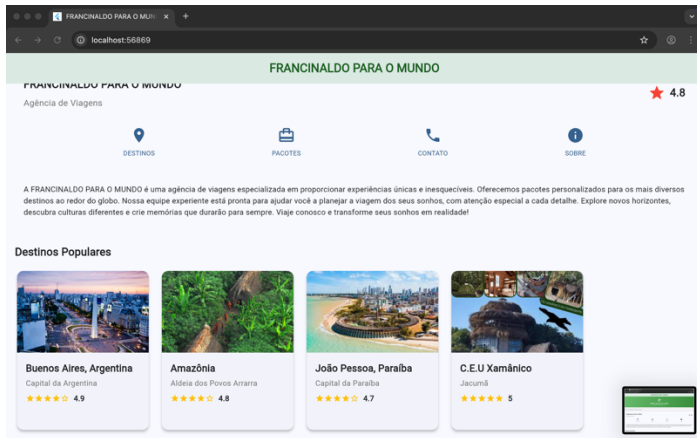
FRANCINALDO PARA O MUNDO ×
+
localhost:56869

FRANCINALDO PARA O MUNDO

FRANCINALDO PARA O MUNDO
Agência de Viagens
4.8

DESTINOS
PACOTES
CONTATO
SOBRE

A FRANCINALDO PARA O MUNDO é uma agência de viagens especializada em proporcionar experiências únicas e inesquecíveis. Oferecemos pacotes personalizados para os mais diversos destinos ao redor do globo. Nossa equipe experiente está pronta para ajudar você a planejar a viagem dos seus sonhos, com atenção especial a cada detalhe. Explore novos horizontes, descubra culturas diferentes e crie memórias que durarão para sempre. Viaje conosco e transforme seus sonhos em realidade!

Destinos Populares

Buenos Aires, Argentina
Capital da Argentina
4.9

Amazônia
Aldeia dos Povos Arrara
4.8

João Pessoa, Paraíba
Capital da Paraíba
4.7

C.E.U Xamânico
Jacumã
5